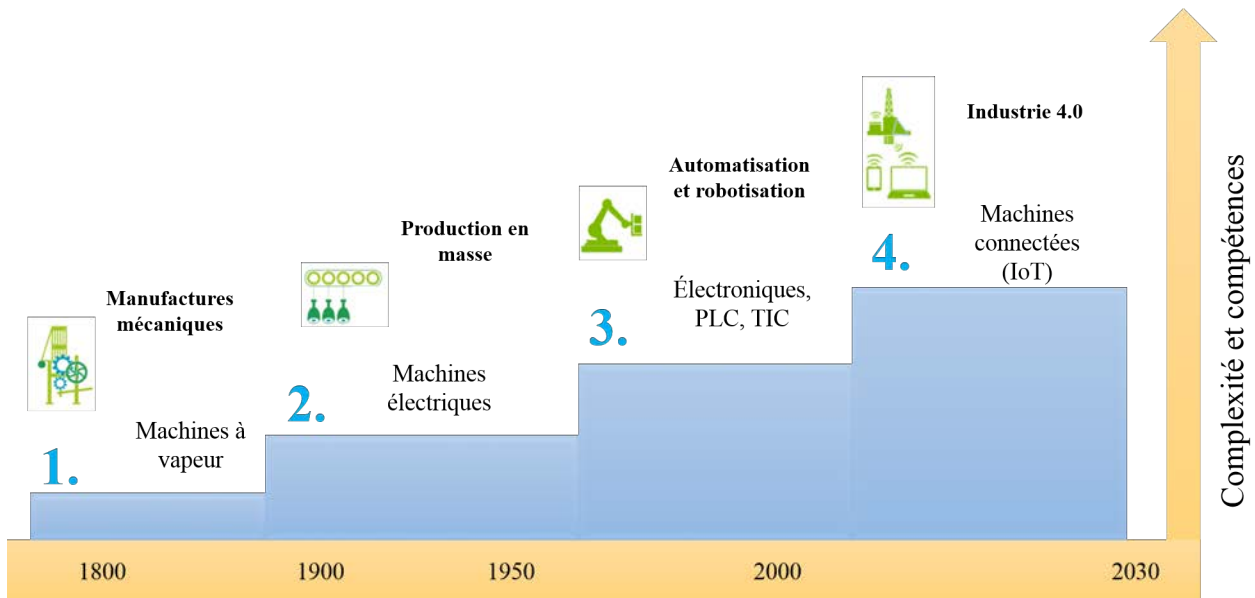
Industrie 4.0

Automatisation et robotisation

Production en masse

Manufactures mécaniques

Machines connectées (IoT)

4.

Électroniques, PLC, TIC

3.

Machines électriques

2.

Machines à vapeur

1.

1800

1900

1950

2000

2030

Complexité et compétences